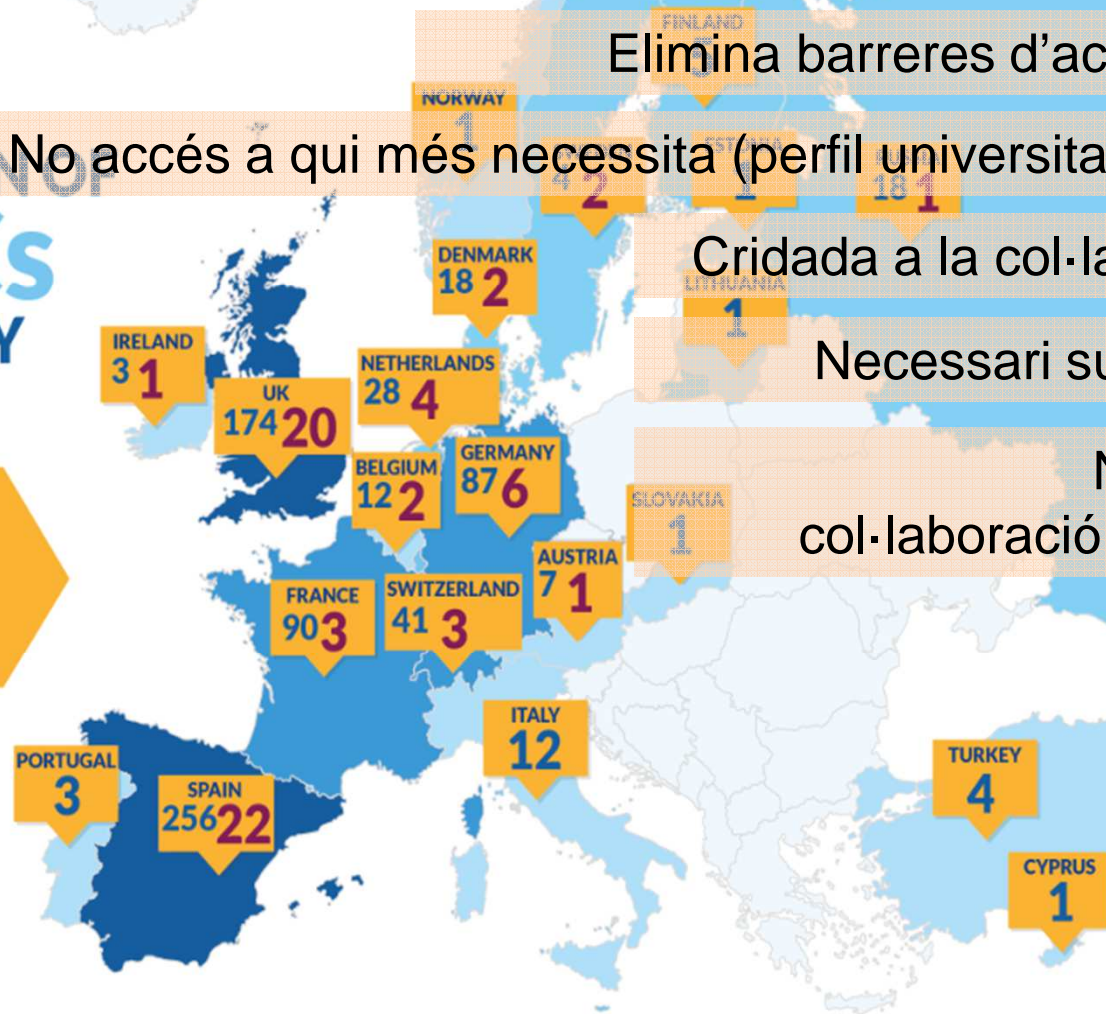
Elimina barreres d'ac

No accés a qui més necessita (perfil universita

Cridada a la col·la

Necessari su

N
col·laboració

FINLAND
5

NORWAY
1

4 2

1

18 1

DENMARK
18 2

LITHUANIA
1

IRELAND
3 1

NETHERLANDS
28 4

UK
174 20

BELGIUM
12 2

GERMANY
87 6

SLOVAKIA
1

AUSTRIA
7 1

FRANCE
90 3

SWITZERLAND
41 3

ITALY
12

PORTUGAL
3

SPAIN
256 22

TURKEY
4

CYPRUS
1